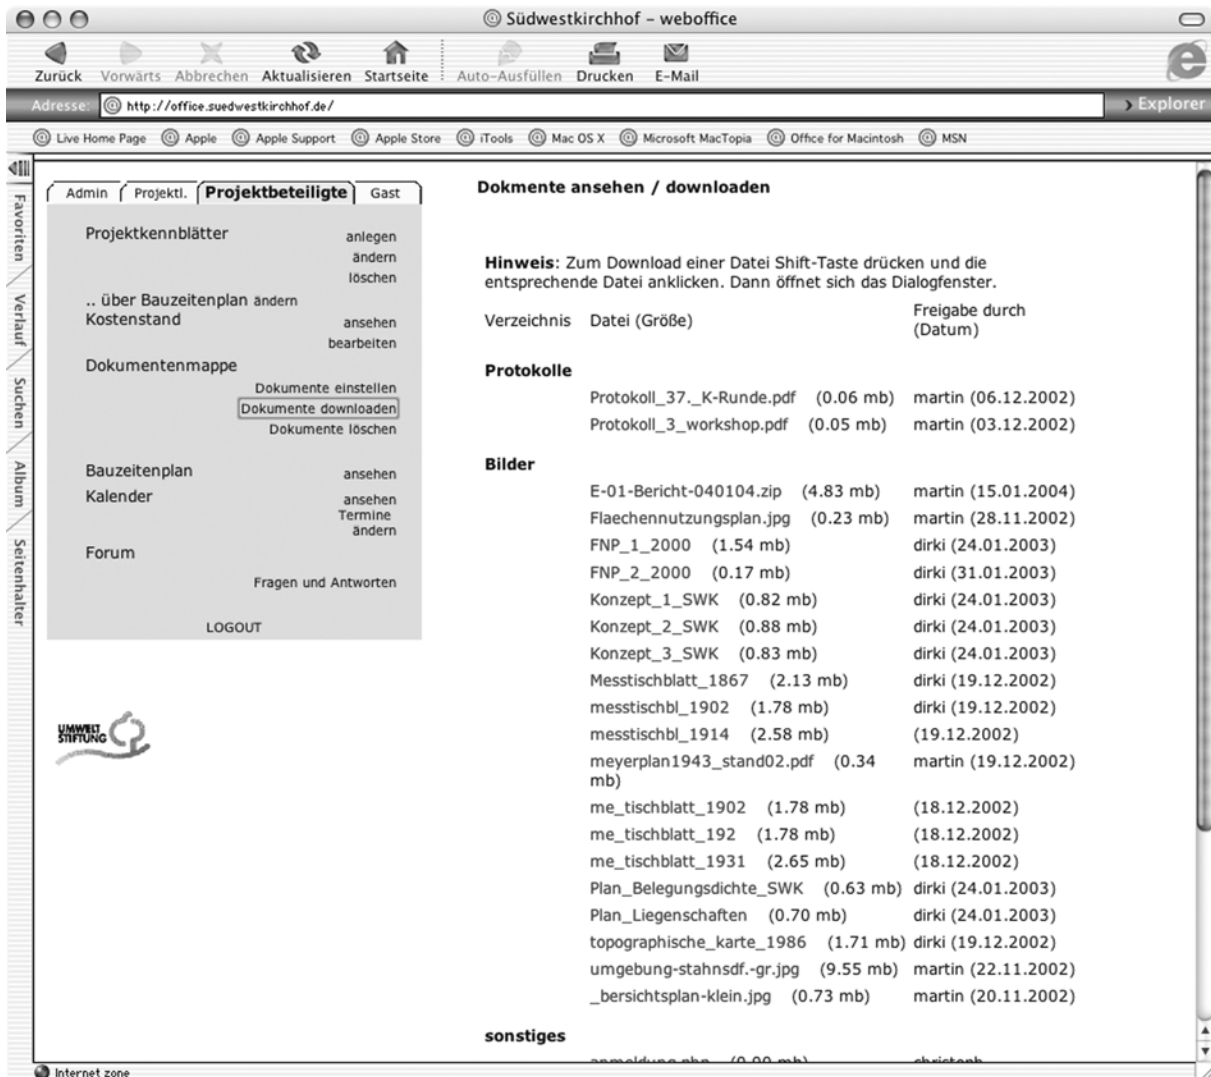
Südwestkirchhof – weboffice

Zurück Vorwärts Abbrechen Aktualisieren Startseite Auto-Ausfüllen Drucken E-Mail

Adresse: http://office.suedwestkirchhof.de/ Explorer

Live Home Page Apple Apple Support Apple Store iTools Mac OS X Microsoft MacTopia Office for Macintosh MSN

Favoriten Verlauf Suchen Album Seitenhalter

Admin Projektl. Projektbeteiligte Gast

Projektkennblätter anlegen ändern löschen
.. über Bauzeitenplan ändern
Kostenstand ansehen bearbeiten
Dokumentenmappe
Dokumente einstellen
Dokumente downloaden
Dokumente löschen
Bauzeitenplan ansehen
Kalender ansehen Termine ändern
Forum
Fragen und Antworten
LOGOUT

UMWELT STIFTUNG

Dokmente ansehen / downloaden

Hinweis: Zum Download einer Datei Shift-Taste drücken und die entsprechende Datei anklicken. Dann öffnet sich das Dialogfenster.

| Verzeichnis | Datei (Größe) | Freigabe durch (Datum) |
|---|---|---|
| Protokolle | | |
| | Protokoll_37._K-Runde.pdf (0.06 mb) | martin (06.12.2002) |
| | Protokoll_3_workshop.pdf (0.05 mb) | martin (03.12.2002) |
| Bilder | | |
| | E-01-Bericht-040104.zip (4.83 mb) | martin (15.01.2004) |
| | Flaechennutzungsplan.jpg (0.23 mb) | martin (28.11.2002) |
| | FNP_1_2000 (1.54 mb) | dirki (24.01.2003) |
| | FNP_2_2000 (0.17 mb) | dirki (31.01.2003) |
| | Konzept_1_SWK (0.82 mb) | dirki (24.01.2003) |
| | Konzept_2_SWK (0.88 mb) | dirki (24.01.2003) |
| | Konzept_3_SWK (0.83 mb) | dirki (24.01.2003) |
| | Messtischblatt_1867 (2.13 mb) | dirki (19.12.2002) |
| | messtischbl_1902 (1.78 mb) | dirki (19.12.2002) |
| | messtischbl_1914 (2.58 mb) | (19.12.2002) |
| | meyerplan1943_stand02.pdf (0.34 mb) | martin (19.12.2002) |
| | me_tischblatt_1902 (1.78 mb) | (18.12.2002) |
| | me_tischblatt_192 (1.78 mb) | (18.12.2002) |
| | me_tischblatt_1931 (2.65 mb) | (18.12.2002) |
| | Plan_Belegungsdichte_SWK (0.63 mb) | dirki (24.01.2003) |
| | Plan_Liegenschaften (0.70 mb) | dirki (24.01.2003) |
| | topographische_karte_1986 (1.71 mb) | dirki (19.12.2002) |
| | umgebung-stahnsdf.-gr.jpg (9.55 mb) | martin (22.11.2002) |
| | _bersichtsplan-klein.jpg (0.73 mb) | martin (20.11.2002) |
| sonstiges | | |
| | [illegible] | christoph |

Internet zone